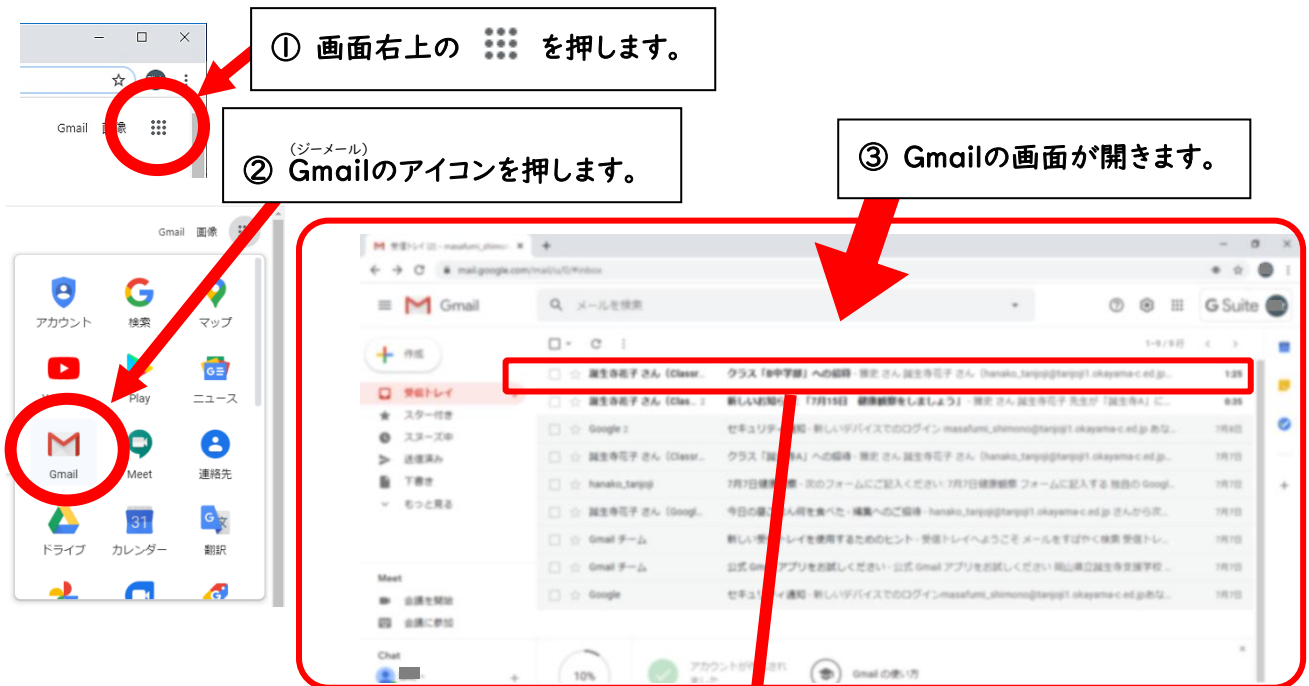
① 画面右上の ⠿ を押します。

Gmail 画像

(ジーメール)
② Gmailのアイコンを押します。

③ Gmailの画面が開きます。

Gmail 画像

アカウント 検索 マップ

Play ニュース

Gmail Meet 連絡先

ドライブ カレンダー 翻訳

受信トレイ (2) - masafumi_shimono

mail.google.com/mail/u/0/#inbox

Gmail

メールを検索

G Suite

作成

受信トレイ

スター付き

スヌーズ中

送信済み

下書き

もっと見る

Meet

会議を開始

会議に参加

Chat

1～9/9 行

誕生寺花子 さん (Classr... クラス「8中学部」への招待 - 隣史 さん 誕生寺花子 さん (hanako_tanjoji@tanjoji1.okayama-c.ed.jp... 1:25

誕生寺花子 さん (Clas.. 2 新しいお知らせ:「7月15日 健康観察をしましょう」 - 隣史 さん 誕生寺花子 先生が「誕生寺A」に... 0:35

Google 2 セキュリティ通知 - 新しいデバイスでのログイン masafumi_shimono@tanjoji1.okayama-c.ed.jp あな... 7月8日

誕生寺花子 さん (Classr... クラス「誕生寺A」への招待 - 隣史 さん 誕生寺花子 さん (hanako_tanjoji@tanjoji1.okayama-c.ed.jp... 7月7日

hanako_tanjoji 7月7日健康観察 - 次のフォームにご記入ください: 7月7日健康観察 フォームに記入する 独自のGoogl... 7月7日

誕生寺花子 さん (Googl... 今日の朝ごはん何を食べた - 編集へのご招待 - hanako_tanjoji@tanjoji1.okayama-c.ed.jp さんから次... 7月7日

Gmail チーム 新しい受信トレイを使用するためのヒント - 受信トレイへようこそ メールをすばやく検索 受信トレ... 7月7日

Gmail チーム 公式 Gmail アプリをお試しください - 公式 Gmail アプリをお試しください 岡山県立誕生寺支援学校... 7月7日

Google セキュリティ通知 - 新しいデバイスでのログイン masafumi_shimono@tanjoji1.okayama-c.ed.jp あな... 7月7日

10%

アカウントが作成されました

Gmail の使い方